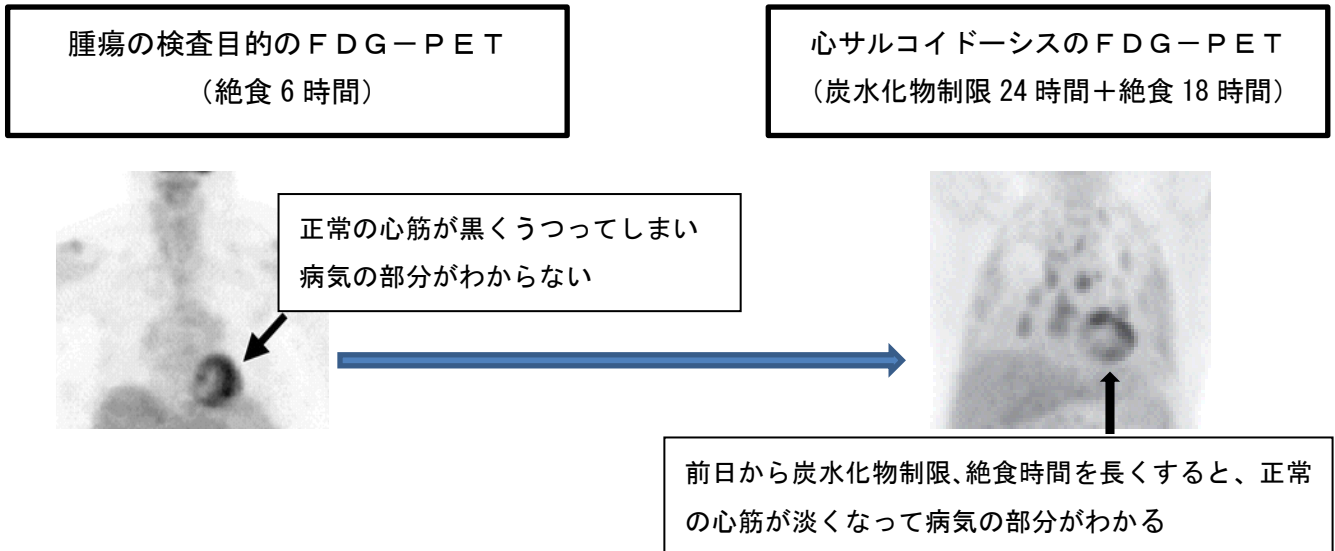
腫瘍の検査目的のＦＤＧ－ＰＥＴ
（絶食 6 時間）

心サルコイドーシスのＦＤＧ－ＰＥＴ
（炭水化物制限 24 時間＋絶食 18 時間）

正常の心筋が黒くうつってしまい病気の部分がわからない

前日から炭水化物制限､絶食時間を長くすると、正常の心筋が淡くなって病気の部分がわかる